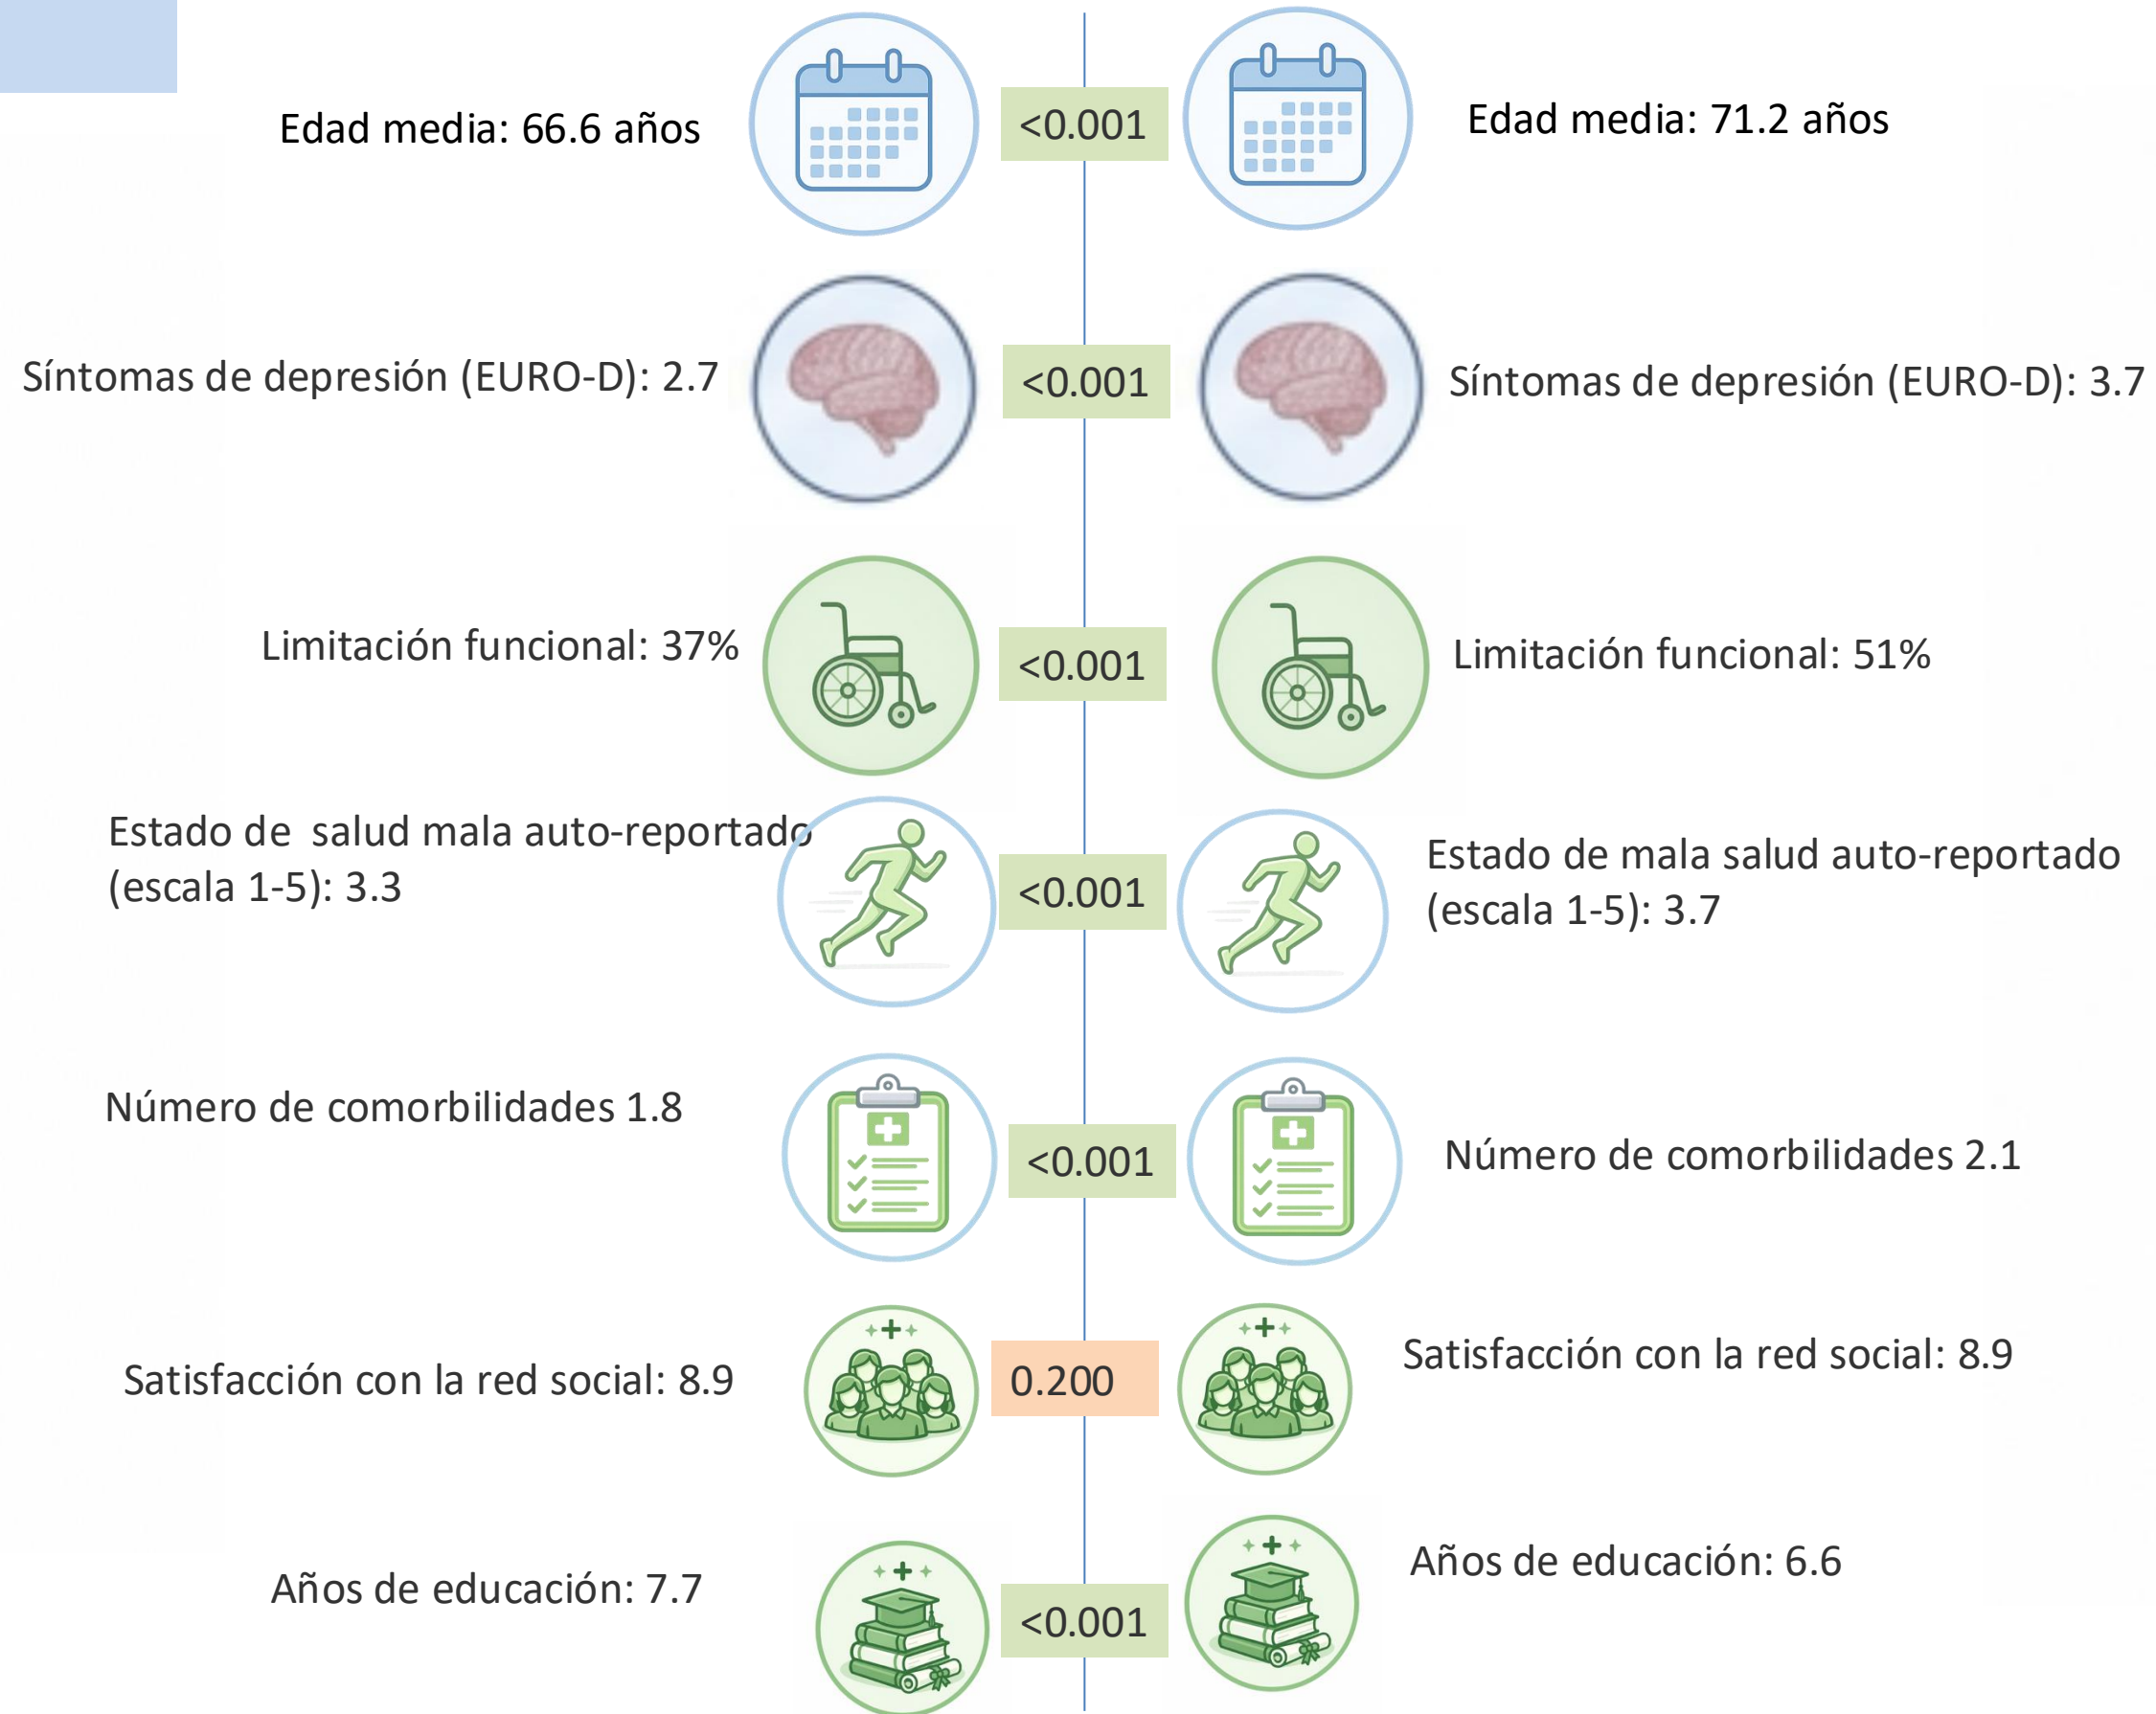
Edad media: 66.6 años

<0.001

Edad media: 71.2 años

Síntomas de depresión (EURO-D): 2.7

<0.001

Síntomas de depresión (EURO-D): 3.7

Limitación funcional: 37%

<0.001

Limitación funcional: 51%

Estado de salud mala auto-reportado (escala 1-5): 3.3

<0.001

Estado de mala salud auto-reportado (escala 1-5): 3.7

Número de comorbilidades 1.8

<0.001

Número de comorbilidades 2.1

Satisfacción con la red social: 8.9

0.200

Satisfacción con la red social: 8.9

Años de educación: 7.7

<0.001

Años de educación: 6.6